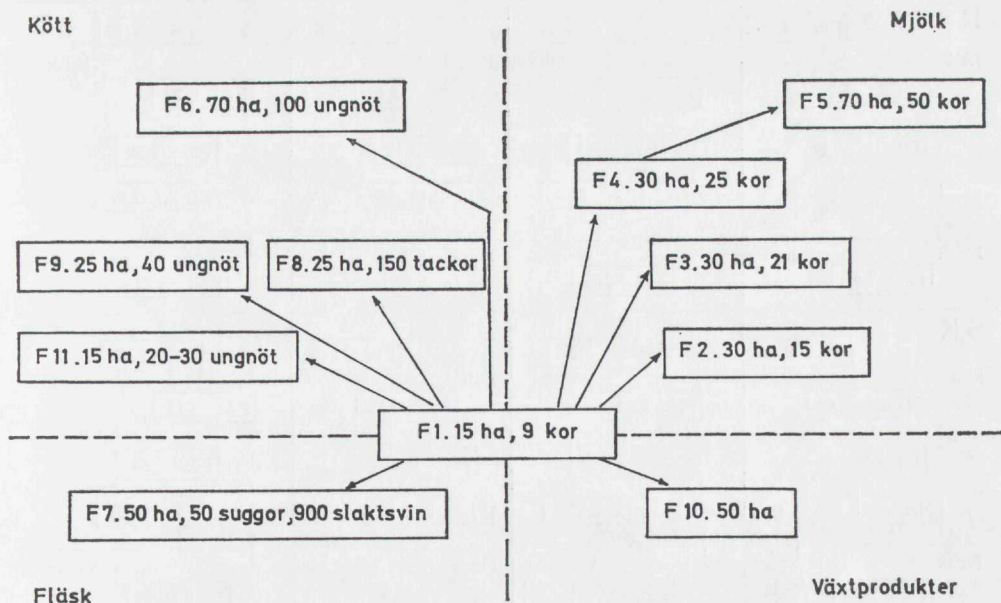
Kött

Mjölk

F6. 70 ha, 100 ungnöt

F5. 70 ha, 50 kor

F4. 30 ha, 25 kor

F9. 25 ha, 40 ungnöt

F8. 25 ha, 150 tackor

F3. 30 ha, 21 kor

F11. 15 ha, 20-30 ungnöt

F2. 30 ha, 15 kor

F1. 15 ha, 9 kor

F7. 50 ha, 50 suggor, 900 slaktsvin

F10. 50 ha

Fläsk

Växtprodukter